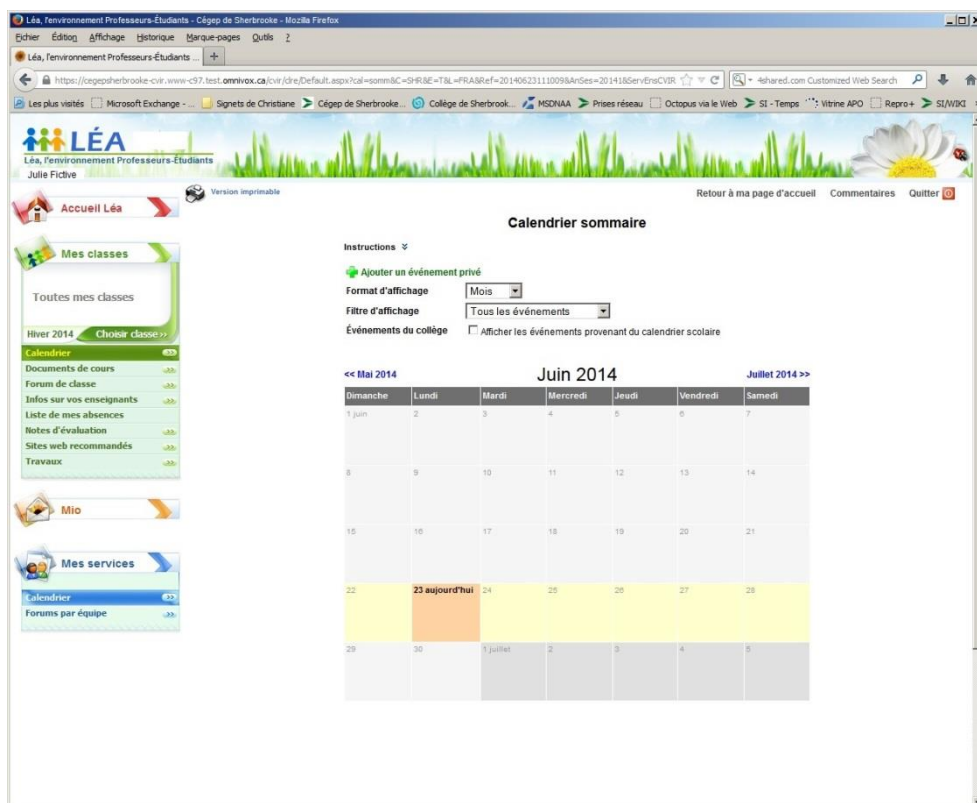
Léa, l'environnement Professeurs-Étudiants - Cégep de Sherbrooke - Mozilla Firefox

Fichier Édition Affichage Historique Marque-pages Outils ?

Léa, l'environnement Professeurs-Étudiants ...

https://cegepsherbrooke-cvir.www-c97.test.omnivox.ca/cvir/clre/Default.aspx?cal=somm&C=SHR&E=T&L=FRA&Ref=20140623111009&AnSes=20141&ServEnsCVIR

4shared.com Customized Web Search

Les plus visités | Microsoft Exchange - ... | Signets de Christiane | Cégep de Sherbrooke... | Collège de Sherbrook... | MSDNAA | Prises réseau | Octopus via le Web | SI - Temps | Vitrine APO | Repro+ | SI/WIKI

LÉA
Léa, l'environnement Professeurs-Étudiants
Julie Fictive

Accueil Léa

Mes classes

Toutes mes classes

Hiver 2014 Choisir classe>>

Calendrier
Documents de cours
Forum de classe
Infos sur vos enseignants
Liste de mes absences
Notes d'évaluation
Sites web recommandés
Travaux

Mio

Mes services

Calendrier
Forums par équipe

Version imprimable

Retour à ma page d'accueil Commentaires Quitter

Calendrier sommaire

Instructions

Ajouter un événement privé
Format d'affichage Mois
Filtre d'affichage Tous les événements
Événements du collège Afficher les événements provenant du calendrier scolaire

<< Mai 2014 Juin 2014 Juillet 2014 >>

| Dimanche | Lundi | Mardi | Mercredi | Jeudi | Vendredi | Samedi |
|---|---|---|---|---|---|---|
| 1 juin | 2 | 3 | 4 | 5 | 6 | 7 |
| 8 | 9 | 10 | 11 | 12 | 13 | 14 |
| 15 | 16 | 17 | 18 | 19 | 20 | 21 |
| 22 | 23 aujourd'hui | 24 | 25 | 26 | 27 | 28 |
| 29 | 30 | 1 juillet | 2 | 3 | 4 | 5 |